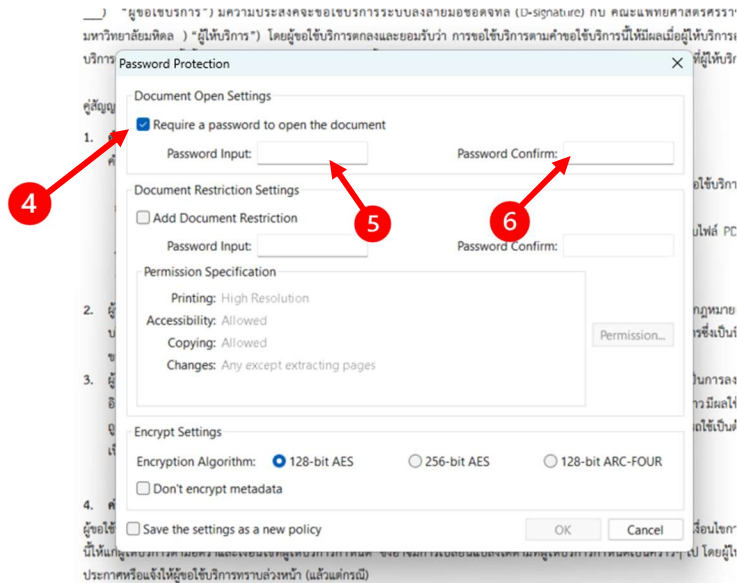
___) "ผู้ขอใช้บริการ") มีความประสงค์จะขอใช้บริการระบบลงลายมือชื่อดิจิทัล (D-signature) กับ คณะแพทยศาสตร์ศิริราชพยาบาล มหาวิทยาลัยมหิดล ) "ผู้ให้บริการ" โดยผู้ขอใช้บริการตกลงและยอมรับว่า การขอใช้บริการตามคำขอใช้บริการนี้ให้มีผลเมื่อผู้ให้บริการ

บริการ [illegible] ที่ผู้ให้บริ

คู่สัญญ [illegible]

1. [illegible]

Password Protection

Document Open Settings

Require a password to open the document

Password Input:

Password Confirm:

Document Restriction Settings

Add Document Restriction

Password Input:

Password Confirm:

Permission Specification

Printing: High Resolution

Accessibility: Allowed

Copying: Allowed

Changes: Any except extracting pages

Permission...

Encrypt Settings

Encryption Algorithm: 128-bit AES 256-bit AES 128-bit ARC-FOUR

Don't encrypt metadata

Save the settings as a new policy

OK

Cancel

4

5

6

อใช้บริก

ไฟล์ PD

2.

กฎหมาย

รซึ่งเป็น

3.

ในการลง

าว มีผลใ

ดใช้เป็น

4.

ผู้ขอใช้ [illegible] เงื่อนไขก

นี้ให้ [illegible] ไป โดยผู้ใ

ประกาศหรือแจ้งให้ผู้ขอใช้บริการทราบล่วงหน้า (แล้วแต่กรณี)